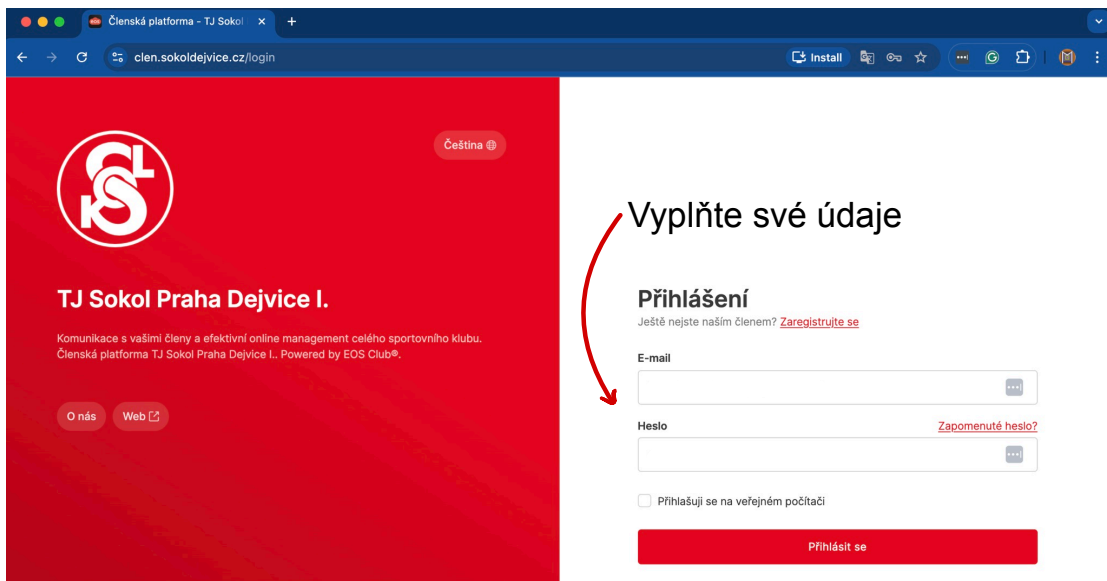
Členská platforma - TJ Sokol ×
+
clen.sokoldejvice.cz/login
Install

Čeština

TJ Sokol Praha Dejvice I.

Komunikace s vašimi členy a efektivní online management celého sportovního klubu. Členská platforma TJ Sokol Praha Dejvice I.. Powered by EOS Club®.

O nás
Web

Vyplňte své údaje

Přihlášení
Ještě nejste naším členem? Zaregistrujte se

E-mail

Heslo
Zapomenuté heslo?

Přihlašuji se na veřejném počítači

Přihlásit se